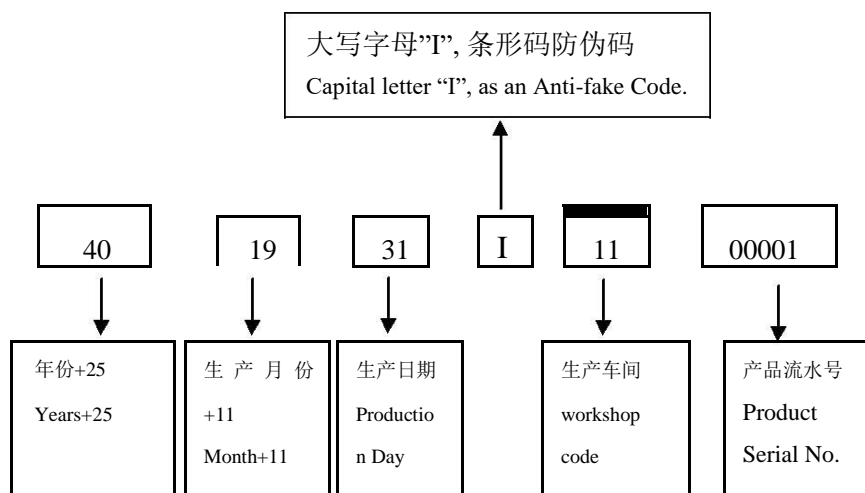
大写字母"I", 条形码防伪码
Capital letter “I”, as an Anti-fake Code.

40

19

31

I

11

00001

年份+25
Years+25

生 产 月 份 +11
Month+11

生产日期
Production Day

生产车间
workshop code

产品流水号
Product Serial No.